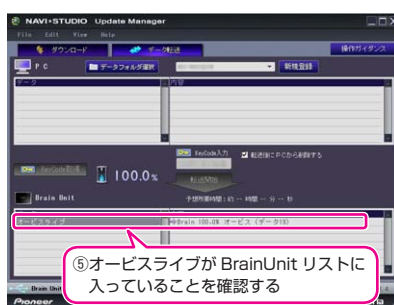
NAVI✶STUDIO Update Manager
File Edit View Help
ダウンロード
データ転送
操作ガイダンス
PC
データフォルダ選択
新規登録
データ
内容
KeyCode入力
転送後にPCから削除する
KeyCode取得
100.0%
転送開始
予想所要時間：約 -- 時間 -- 分 -- 秒
Brain Unit
オービスライブ
Brain 100.0% オービス (データ19)
Brain Unit
⑤オービスライブが BrainUnit リストに入っていることを確認する
Pioneer